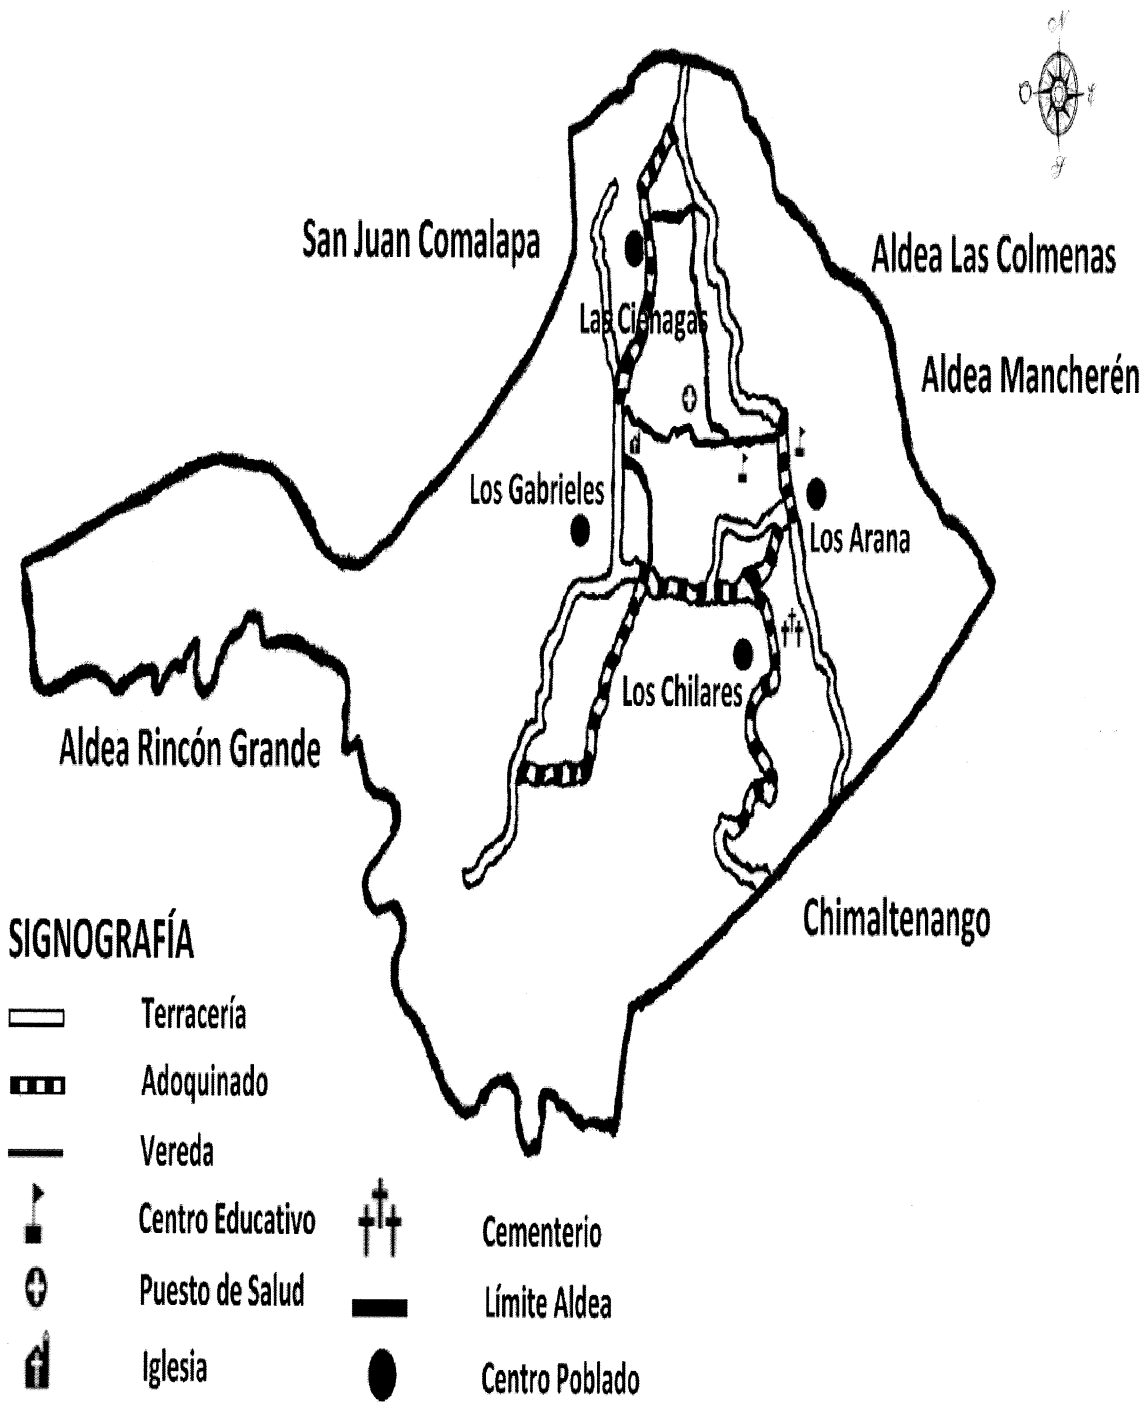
N
O
E
S

San Juan Comalapa

Aldea Las Colmenas

Las Ciénagas

Aldea Mancherén

Los Gabrieles

Los Arana

Los Chilares

Aldea Rincón Grande

Chimaltenango

SIGNOGRAFÍA

Terracería

Adoquinado

Vereda

Centro Educativo

Puesto de Salud

Iglesia

Cementerio

Límite Aldea

Centro Poblado